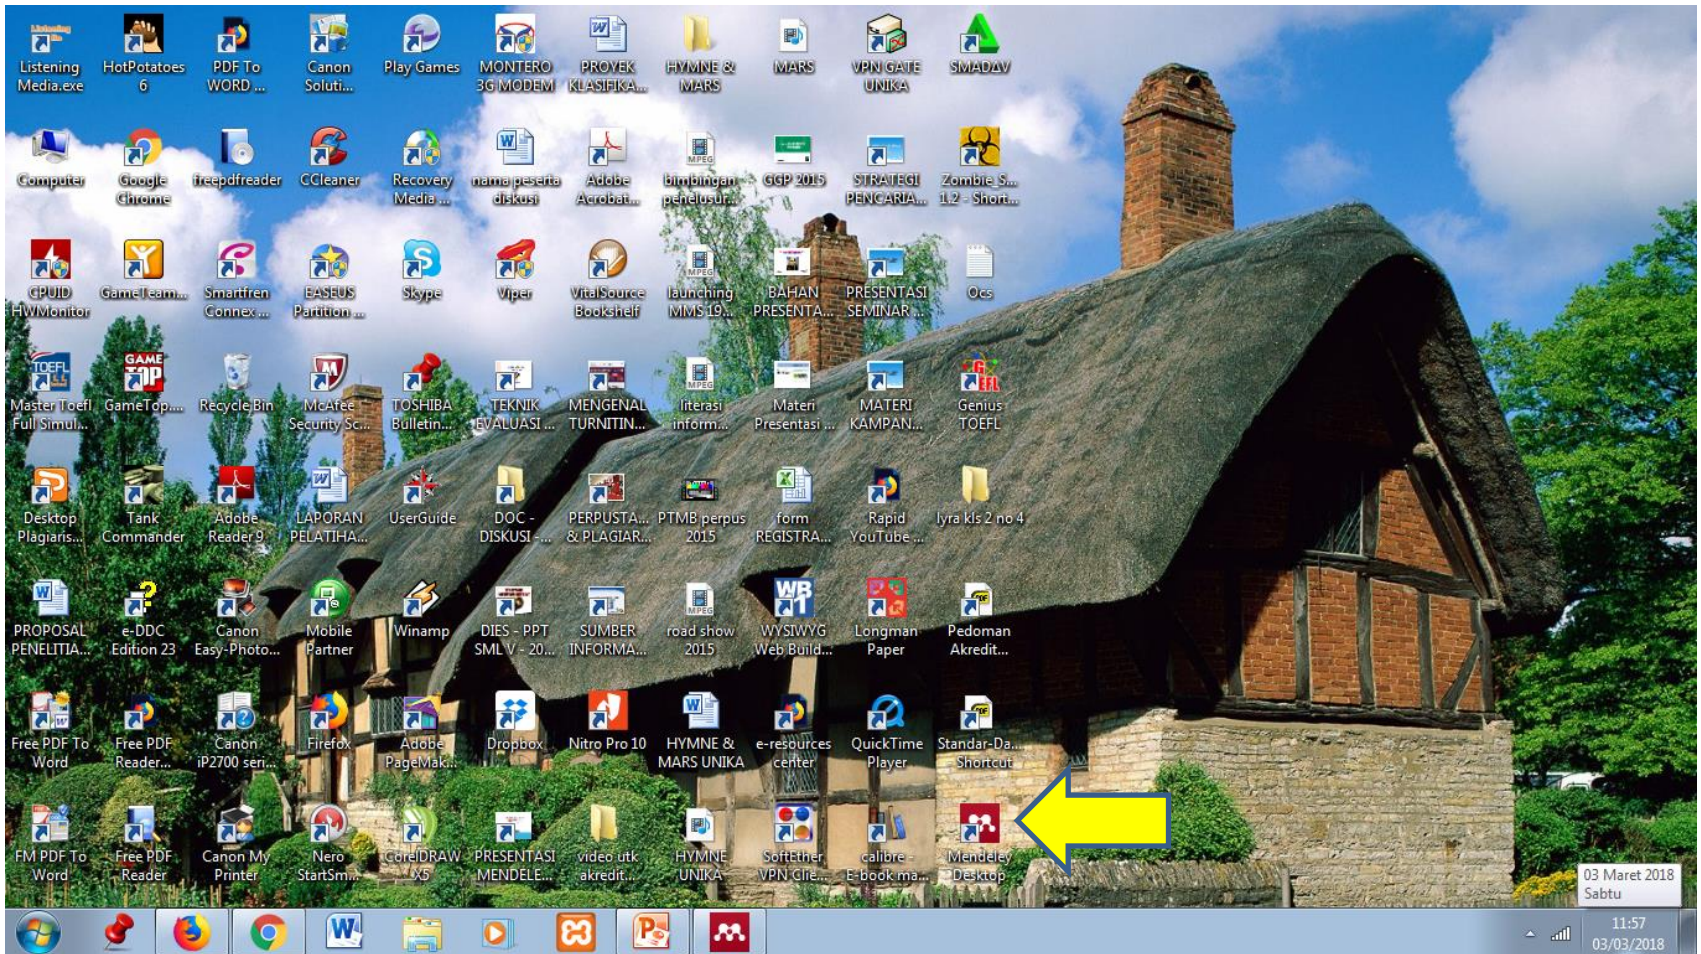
Listening Media.exe
HotPotatoes 6
PDF To WORD ...
Canon Soluti...
Play Games
MONTERO 3G MODEM
PROYEK KLASIFIKA...
HYMNE & MARS
MARS
VPN GATE UNIKA
SMADAV

Computer
Google Chrome
freepdfreader
CCleaner
Recovery Media ...
nama peserta diskusi
Adobe Acrobat...
bimbingan penelusur...
GGP 2015
STRATEGI PENCARIA...
Zombie_S... 1.2 - Short...

CPUID HWMonitor
GameTeam...
Smartfren Connex ...
EASEUS Partition ...
Skype
Viper
VitalSource Bookshelf
launching MMS 19...
BAHAN PRESENTA...
PRESENTASI SEMINAR ...
Ocs

Master Toefl Full Simul...
GameTop...
Recycle Bin
McAfee Security Sc...
TOSHIBA Bulletin...
TEKNIK EVALUASI ...
MENGENAL TURNITIN...
literasi inform...
Materi Presentasi ...
MATERI KAMPAN...
Genius TOEFL

Desktop Plagiaris...
Tank Commander
Adobe Reader 9
LAPORAN PELATIHA...
UserGuide
DOC - DISKUSI -...
PERPUSTA... & PLAGIAR...
PTMB perpus 2015
form REGISTRA...
Rapid YouTube ...
lyra kls 2 no 4

PROPOSAL PENELITIA...
e-DDC Edition 23
Canon Easy-Photo...
Mobile Partner
Winamp
DIES - PPT SML V - 20...
SUMBER INFORMA...
road show 2015
WYSIWYG Web Build...
Longman Paper
Pedoman Akredit...

Free PDF To Word
Free PDF Reader...
Canon iP2700 seri...
Firefox
Adobe PageMak...
Dropbox
Nitro Pro 10
HYMNE & MARS UNIKA
e-resources center
QuickTime Player
Standar-Da... Shortcut

FM PDF To Word
Free PDF Reader
Canon My Printer
Nero StartSm...
CorelDRAW X5
PRESENTASI MENDELE...
video utk akredit...
HYMNE UNIKA
SoftEther VPN Clie...
calibre - E-book ma...
Mendeley Desktop

03 Maret 2018
Sabtu

11:57
03/03/2018